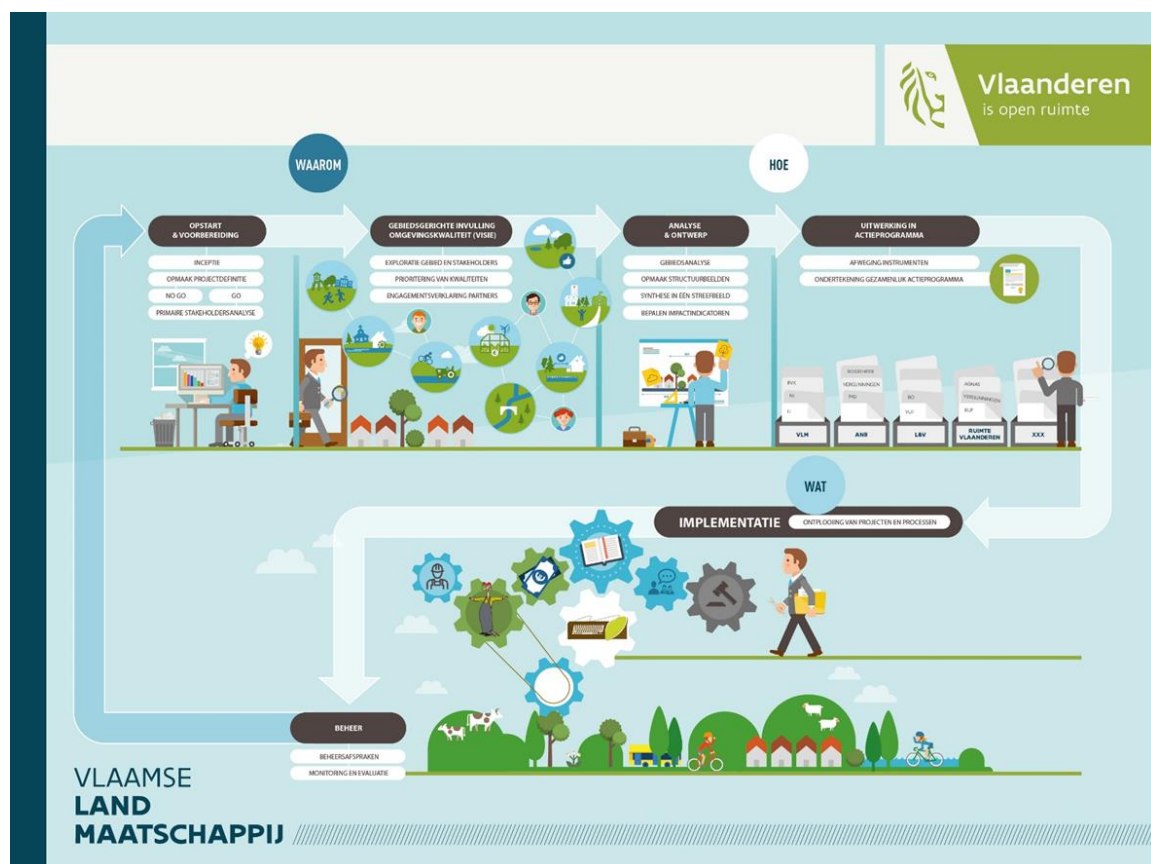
Vlaanderen
is open ruimte

WAAROM

HOE

OPSTART & VOORBEREIDING

INCEPTIE
OPMAAK PROJECTDEFINITIE
NO GO
GO
PRIMAIRE STAKEHOLDERSANALYSE

GEBIEDSGERICHTE INVULLING OMGEVINGSKWALITEIT (VISIE)

EXPLORATIE GEBIED EN STAKEHOLDERS
PRIORITERING VAN KWALITEITEN
ENGAGEMENTSVERKLARING PARTNERS

ANALYSE & ONTWERP

GEBIEDSANALYSE
OPMAAK STRUCTUURBEELDEN
SYNTHESE IN ÉÉN STREEFBEELD
BEPALEN IMPACTINDICATOREN

UITWERKING IN ACTIEPROGRAMMA

AFWEGING INSTRUMENTEN
ONDERTEKENING GEZAMENLIJK ACTIEPROGRAMMA

VLM
ANB
LBV
RUIMTE VLAANDEREN
XXX

WAT

IMPLEMENTATIE
ONTPLOOIING VAN PROJECTEN EN PROCESSEN

BEHEER

BEHEERSAFSPRAKEN
MONITORING EN EVALUATIE

VLAAMSE
LAND
MAATSCHAPPIJ